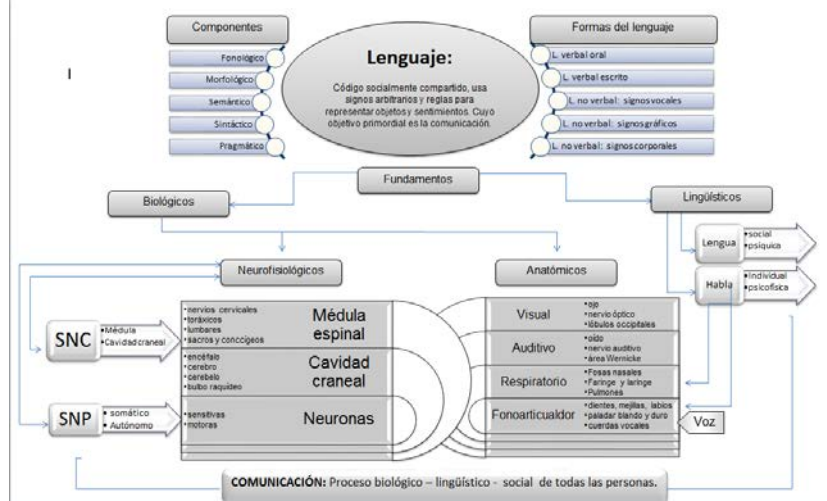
I

Componentes

Fonológico

Morfológico

Semántico

Sintáctico

Pragmático

Lenguaje:

Código socialmente compartido, usa signos arbitrarios y reglas para representar objetos y sentimientos. Cuyo objetivo primordial es la comunicación.

Formas del lenguaje

L. verbal oral

L. verbal escrito

L. no verbal: signos vocales

L. no verbal: signos gráficos

L. no verbal: signos corporales

Fundamentos

Biológicos

Lingüísticos

Lengua
•social
•psíquica

Habla
•individual
•psicofísica

Neurofisiológicos

Anatómicos

SNC
•Médula
•Cavidad craneal

SNP
• somático
• Autónomo

•nervios cervicales
•toráxicos
•lumbares
•sacros y conccigeos

Médula espinal

•encéfalo
•cerebro
•cerebelo
•bulbo raquídeo

Cavidad craneal

•sensitivas
•motoras

Neuronas

Visual
•ojo
•nervio óptico
•lóbulos occipitales

Auditivo
•oído
•nervio auditivo
•área Wernicke

Respiratorio
•Fosas nasales
•Faringe y laringe
•Pulmones

Fonoarticualdor
•dientes, mejillas, labios
•paladar blando y duro
•cuerdas vocales

Voz

COMUNICACIÓN: Proceso biológico – lingüístico - social de todas las personas.